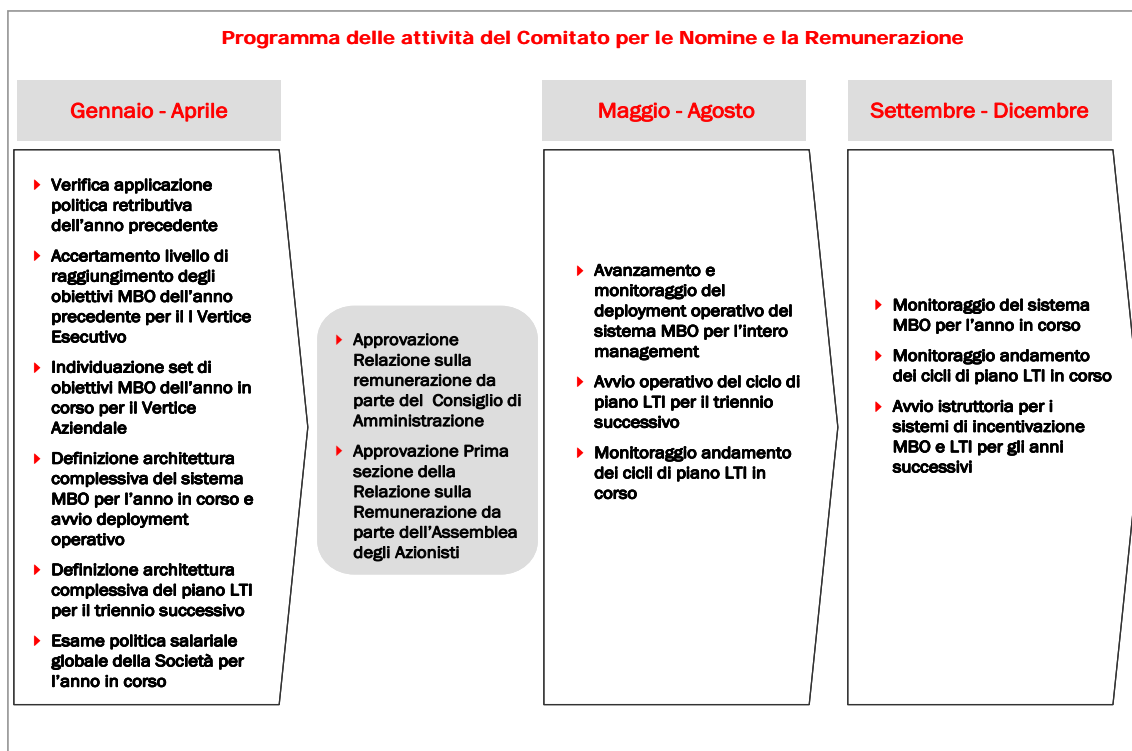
Programma delle attività del Comitato per le Nomine e la Remunerazione

Gennaio - Aprile

Verifica applicazione politica retributiva dell'anno precedente

Accertamento livello di raggiungimento degli obiettivi MBO dell'anno precedente per il I Vertice Esecutivo

Individuazione set di obiettivi MBO dell'anno in corso per il Vertice Aziendale

Definizione architettura complessiva del sistema MBO per l'anno in corso e avvio deployment operativo

Definizione architettura complessiva del piano LTI per il triennio successivo

Esame politica salariale globale della Società per l'anno in corso

Approvazione Relazione sulla remunerazione da parte del Consiglio di Amministrazione

Approvazione Prima sezione della Relazione sulla Remunerazione da parte dell'Assemblea degli Azionisti

Maggio - Agosto

Avanzamento e monitoraggio del deployment operativo del sistema MBO per l'intero management

Avvio operativo del ciclo di piano LTI per il triennio successivo

Monitoraggio andamento dei cicli di piano LTI in corso

Settembre - Dicembre

Monitoraggio del sistema MBO per l'anno in corso

Monitoraggio andamento dei cicli di piano LTI in corso

Avvio istruttoria per i sistemi di incentivazione MBO e LTI per gli anni successivi